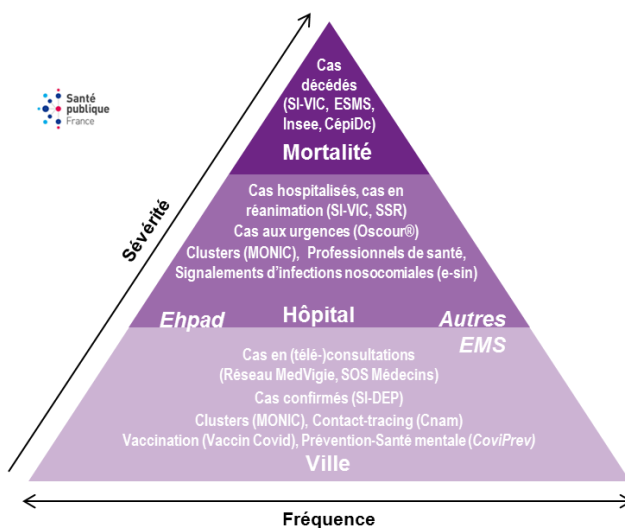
Santé publique France

Sévérité

Cas décédés (SI-VIC, ESMS, Insee, CépiDc)

Mortalité

Cas hospitalisés, cas en réanimation (SI-VIC, SSR)

Cas aux urgences (Oscour®)

Clusters (MONIC), Professionnels de santé, Signalements d'infections nosocomiales (e-sin)

Ehpad

Hôpital

Autres EMS

Cas en (télé-)consultations (Réseau MedVigie, SOS Médecins)

Cas confirmés (SI-DEP)

Clusters (MONIC), Contact-tracing (Cnam)

Vaccination (Vaccin Covid), Prévention-Santé mentale (CoviPrev)

Ville

Fréquence